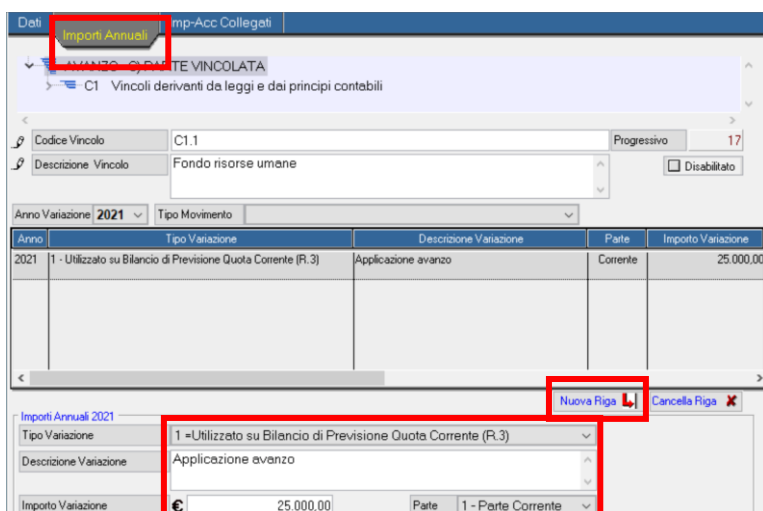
Dati | Importi Annuali | mp-Acc Collegati

AVANZO - C) PARTE VINCOLATA
C1 Vincoli derivanti da leggi e dai principi contabili

Codice Vincolo C1.1 Progressivo 17

Descrizione Vincolo Fondo risorse umane

Disabilitato

Anno Variazione 2021 Tipo Movimento

| Anno | Tipo Variazione | Descrizione Variazione | Parte | Importo Variazione |
|---|---|---|---|---|
| 2021 | 1 - Utilizzato su Bilancio di Previsione Quota Corrente (R.3) | Applicazione avanzo | Corrente | 25.000,00 |

Nuova Riga Cancella Riga

Importi Annuali 2021

Tipo Variazione 1 =Utilizzato su Bilancio di Previsione Quota Corrente (R.3)

Descrizione Variazione Applicazione avanzo

Importo Variazione € 25.000,00 Parte 1 - Parte Corrente